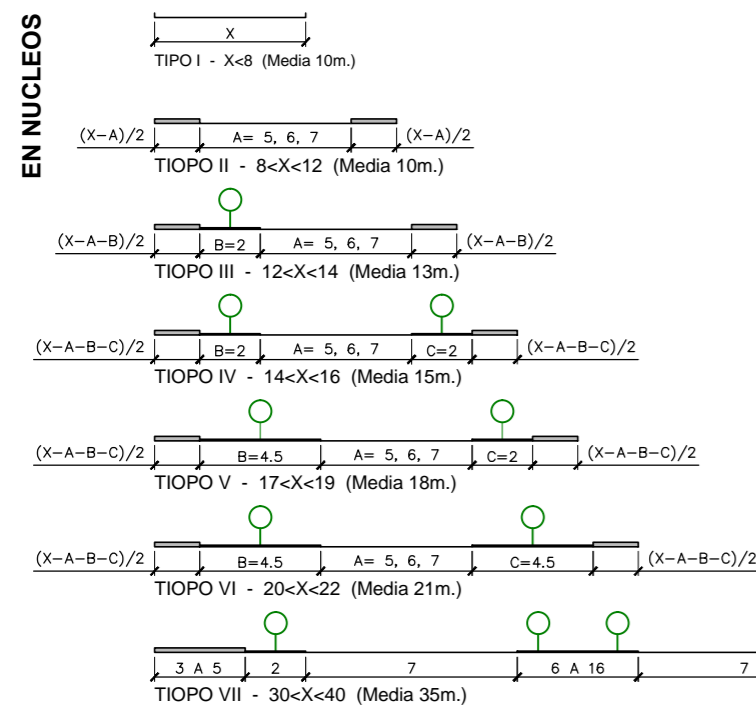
EN NUCLEOS

X
TIPO I - X<8 (Media 10m.)

(X–A)/2 A= 5, 6, 7 (X–A)/2
TIOPO II - 8<X<12 (Media 10m.)

(X–A–B)/2 B=2 A= 5, 6, 7 (X–A–B)/2
TIOPO III - 12<X<14 (Media 13m.)

(X–A–B–C)/2 B=2 A= 5, 6, 7 C=2 (X–A–B–C)/2
TIOPO IV - 14<X<16 (Media 15m.)

(X–A–B–C)/2 B=4.5 A= 5, 6, 7 C=2 (X–A–B–C)/2
TIOPO V - 17<X<19 (Media 18m.)

(X–A–B–C)/2 B=4.5 A= 5, 6, 7 C=4.5 (X–A–B–C)/2
TIOPO VI - 20<X<22 (Media 21m.)

3 A 5 2 7 6 A 16 7
TIOPO VII - 30<X<40 (Media 35m.)